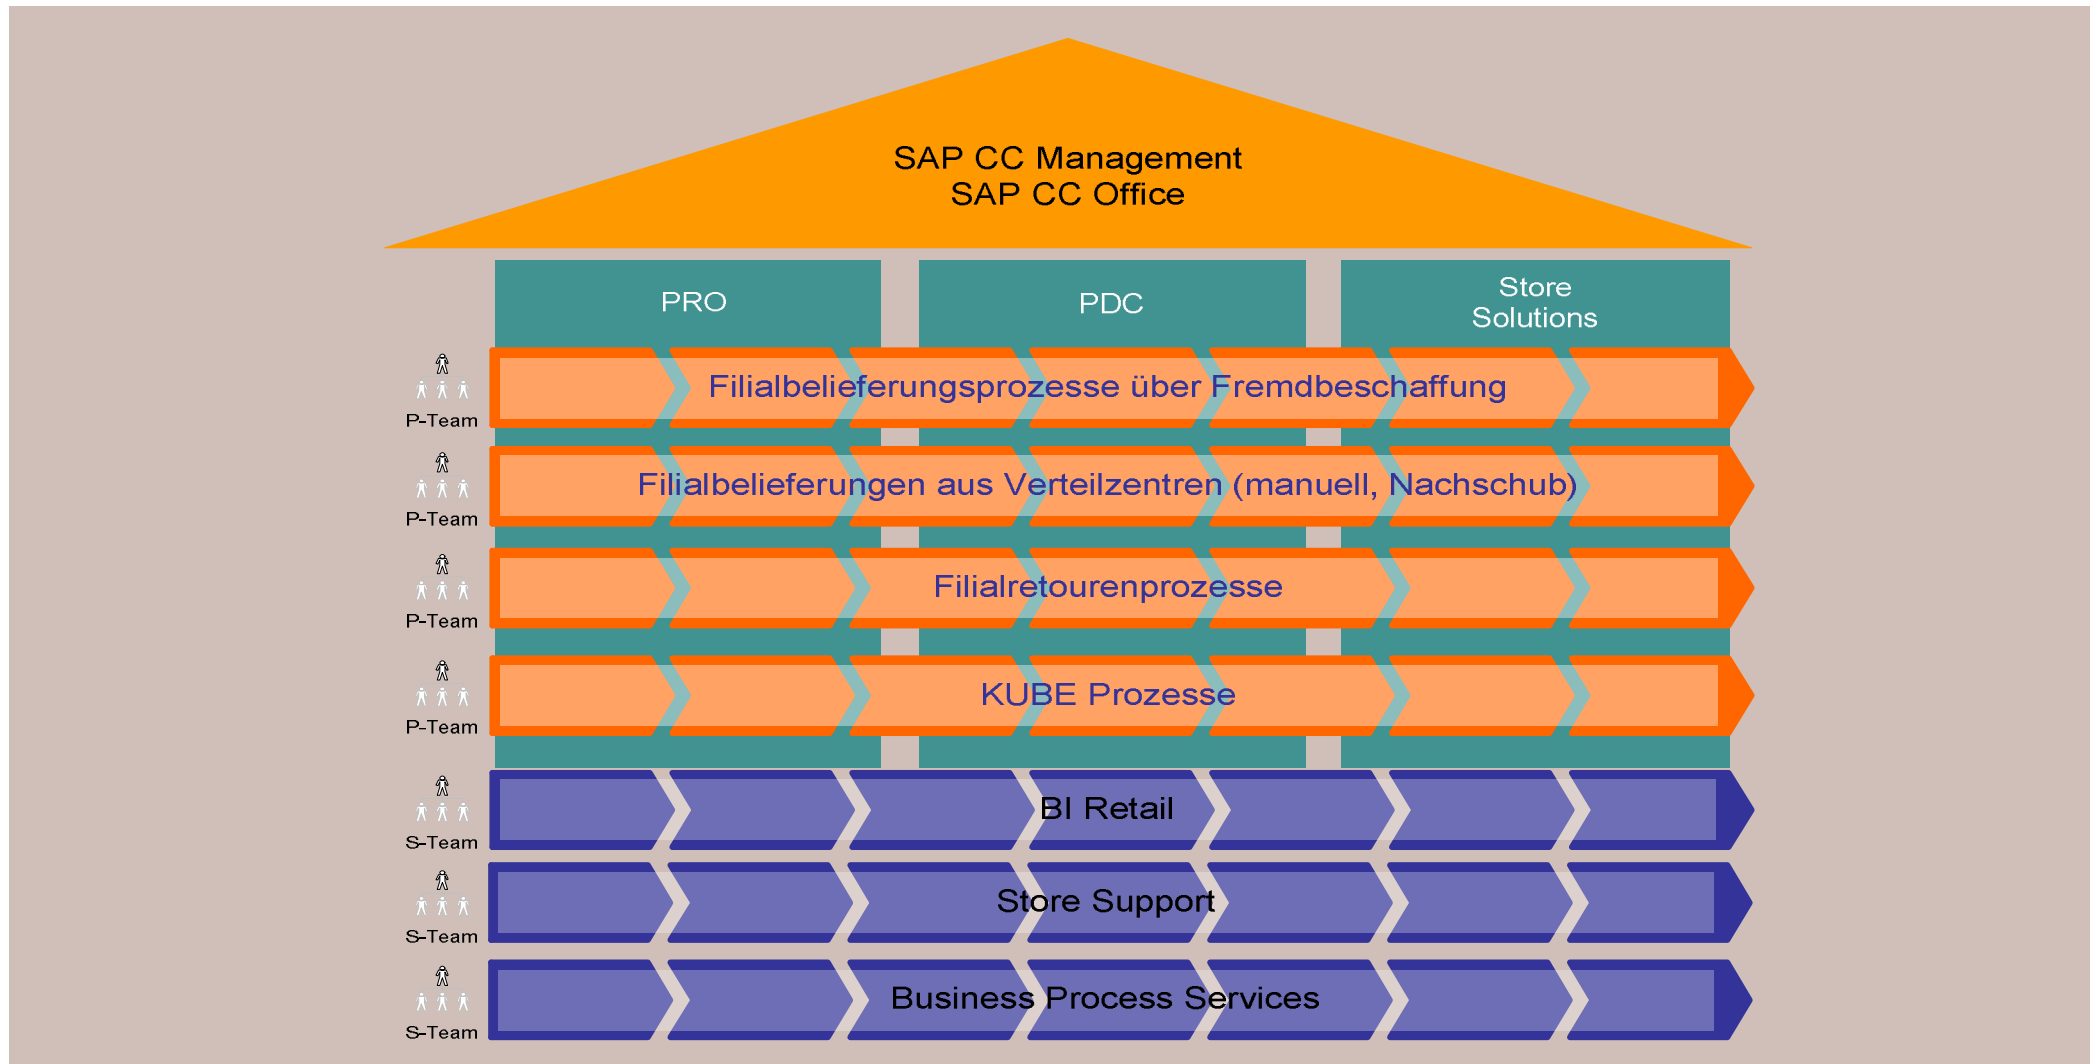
SAP CC Management
SAP CC Office

PRO

PDC

Store Solutions

P-Team
Filialbelieferungsprozesse über Fremdbeschaffung

P-Team
Filialbelieferungen aus Verteilzentren (manuell, Nachschub)

P-Team
Filialretourenprozesse

P-Team
KUBE Prozesse

S-Team
BI Retail

S-Team
Store Support

S-Team
Business Process Services